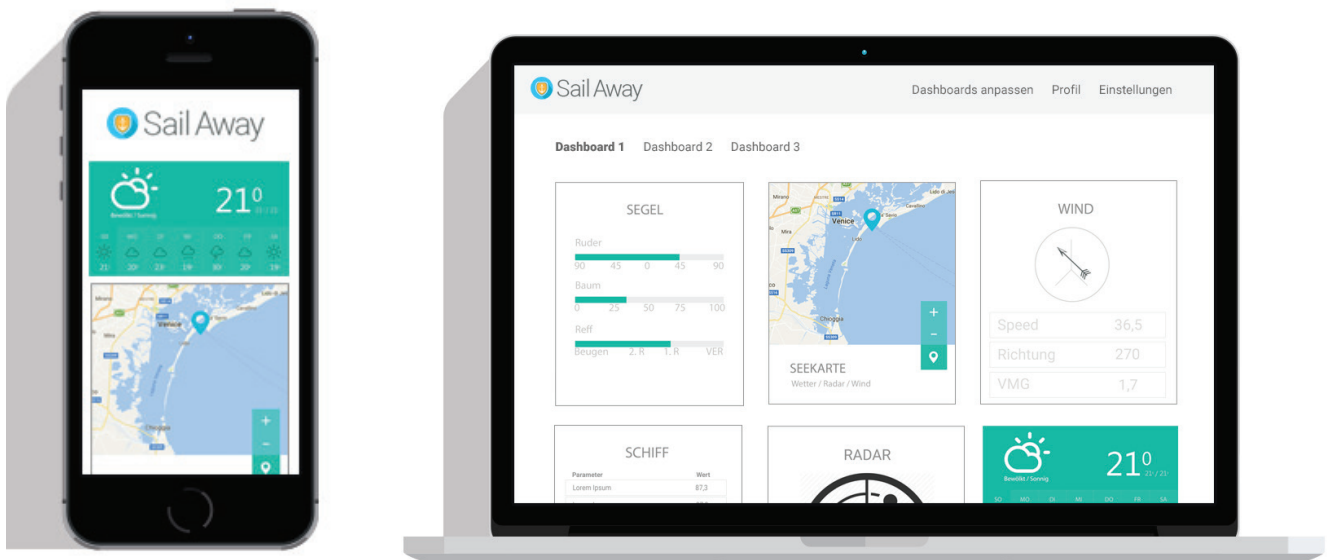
Sail Away

$21^0$

Bewölkt / Sonnig

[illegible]

21° 20° 23° 19° 20° 20° 23°

Venice

Chioggia

+

-

Sail Away

Dashboards anpassen Profil Einstellungen

Dashboard 1 Dashboard 2 Dashboard 3

SEGEL

Ruder

90 45 0 45 90

Baum

0 25 50 75 100

Reff

Beugen 2. R 1. R VER

Venice

Chioggia

+

-

SEEKARTE

Wetter / Radar / Wind

WIND

| Speed | 36,5 |
|---|---|
| Richtung | 270 |
| VMG | 1,7 |

SCHIFF

| Parameter | Wert |
|---|---|
| Lorem Ipsum | 87,3 |

RADAR

$21^0$

Bewölkt / Sonnig

SO MO DI MI DO FR SA